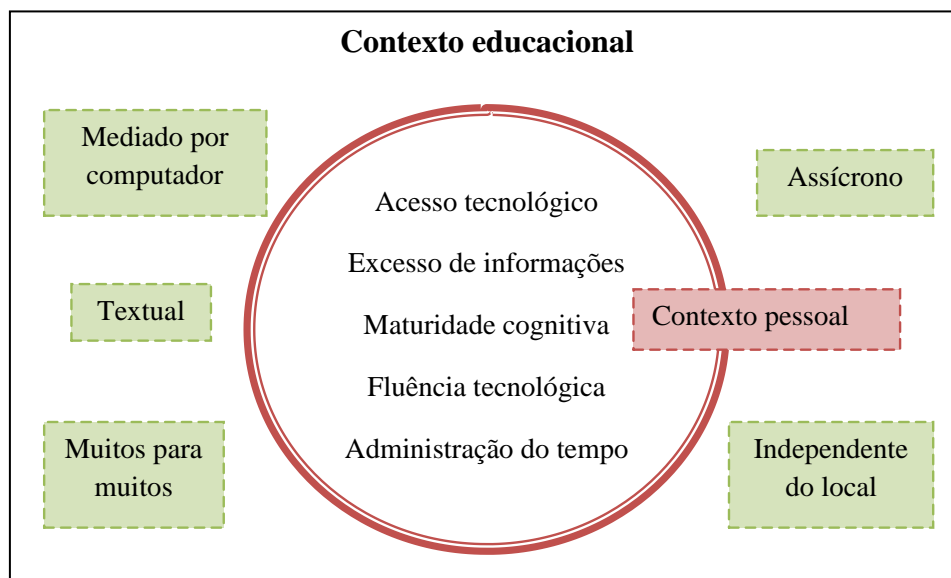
Contexto educacional

Mediado por computador

Textual

Muitos para muitos

Acesso tecnológico

Excesso de informações

Maturidade cognitiva

Fluência tecnológica

Administração do tempo

Assícrono

Contexto pessoal

Independente do local